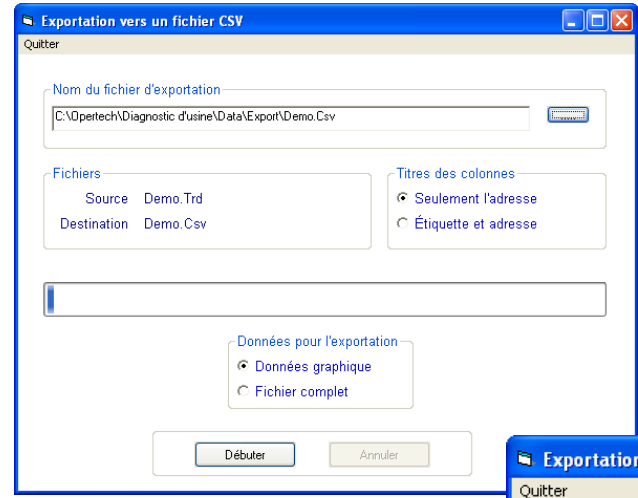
Exportation vers un fichier CSV

Quitter

Nom du fichier d'exportation

C:\Opertech\Diagnostic d'usine\Data\Export\Demo.Csv

Fichiers

Source Demo.Trd

Destination Demo.Csv

Titres des colonnes

Seulement l'adresse

Étiquette et adresse

Données pour l'exportation

Données graphique

Fichier complet

Débuter

Annuler

Exportation

Quitter